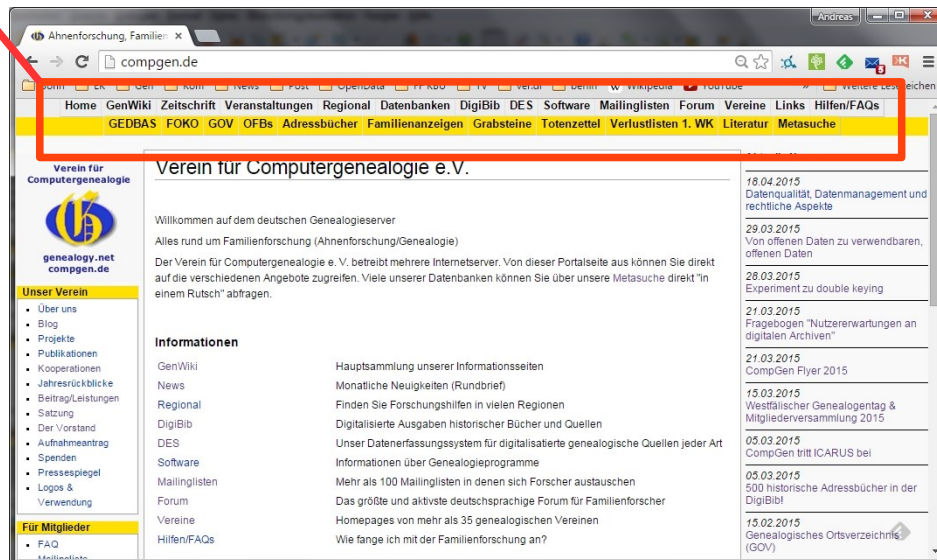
Ahnenforschung, Familien ×

Andreas

compgen.de

Bonn | EK | Gen | Köln | News | OpenData | FP KBU | TV | ver.di | berlin | Wikipedia | YouTube | » | Weitere Lesezeichen

Home GenWiki Zeitschrift Veranstaltungen Regional Datenbanken DigiBib DES Software Mailinglisten Forum Vereine Links Hilfen/FAQs

GEDBAS FOKO GOV OFBs Adressbücher Familienanzeigen Grabsteine Totenzettel Verlustlisten 1. WK Literatur Metasuche

Verein für Computergenealogie

genealogy.net
compgen.de

Unser Verein
- Über uns
- Blog
- Projekte
- Publikationen
- Kooperationen
- Jahresrückblicke
- Beitrag/Leistungen
- Satzung
- Der Vorstand
- Aufnahmeantrag
- Spenden
- Pressespiegel
- Logos & Verwendung

Für Mitglieder
- FAQ

Verein für Computergenealogie e.V.

Willkommen auf dem deutschen Genealogieserver

Alles rund um Familienforschung (Ahnenforschung/Genealogie)

Der Verein für Computergenealogie e. V. betreibt mehrere Internetserver. Von dieser Portalseite aus können Sie direkt auf die verschiedenen Angebote zugreifen. Viele unserer Datenbanken können Sie über unsere Metasuche direkt "in einem Rutsch" abfragen.

Informationen

| | |
|---|---|
| GenWiki | Hauptsammlung unserer Informationsseiten |
| News | Monatliche Neuigkeiten (Rundbrief) |
| Regional | Finden Sie Forschungshilfen in vielen Regionen |
| DigiBib | Digitalisierte Ausgaben historischer Bücher und Quellen |
| DES | Unser Datenerfassungssystem für digitalisatierte genealogische Quellen jeder Art |
| Software | Informationen über Genealogieprogramme |
| Mailinglisten | Mehr als 100 Mailinglisten in denen sich Forscher austauschen |
| Forum | Das größte und aktivste deutschsprachige Forum für Familienforscher |
| Vereine | Homepages von mehr als 35 genealogischen Vereinen |
| Hilfen/FAQs | Wie fange ich mit der Familienforschung an? |

18.04.2015
Datenqualität, Datenmanagement und rechtliche Aspekte

29.03.2015
Von offenen Daten zu verwendbaren, offenen Daten

28.03.2015
Experiment zu double keying

21.03.2015
Fragebogen "Nutzererwartungen an digitalen Archiven"

21.03.2015
CompGen Flyer 2015

15.03.2015
Westfälischer Genealogentag & Mitgliederversammlung 2015

05.03.2015
CompGen tritt ICARUS bei

05.03.2015
500 historische Adressbücher in der DigiBib!

15.02.2015
Genealogisches Ortsverzeichnis (GOV)